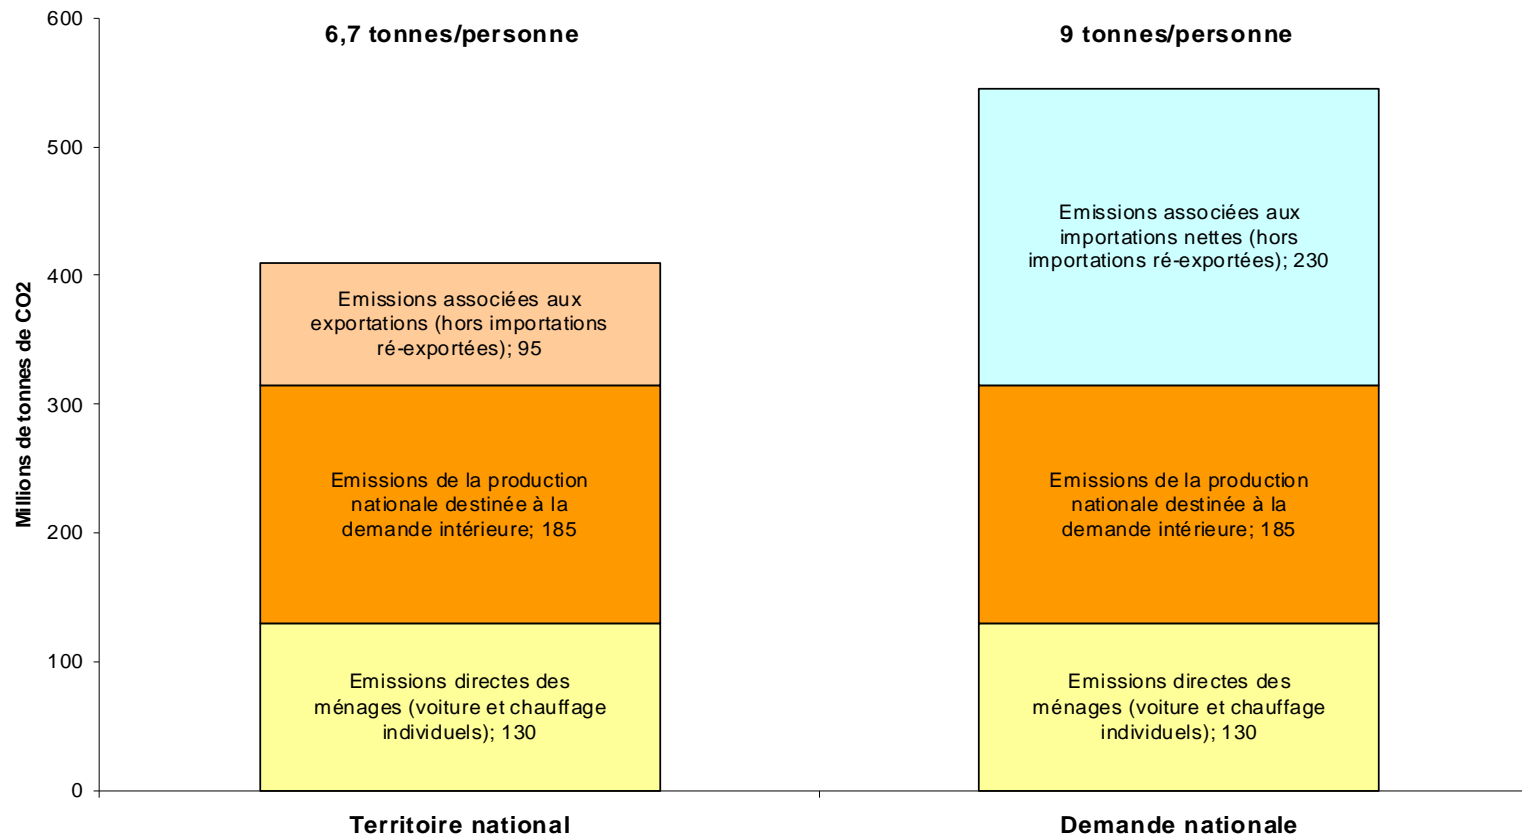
600
500
400
300
200
100
0

Millions de tonnes de CO2

6,7 tonnes/personne

Emissions associées aux exportations (hors importations ré-exportées); 95

Emissions de la production nationale destinée à la demande intérieure; 185

Emissions directes des ménages (voiture et chauffage individuels); 130

9 tonnes/personne

Emissions associées aux importations nettes (hors importations ré-exportées); 230

Emissions de la production nationale destinée à la demande intérieure; 185

Emissions directes des ménages (voiture et chauffage individuels); 130

Territoire national

Demande nationale